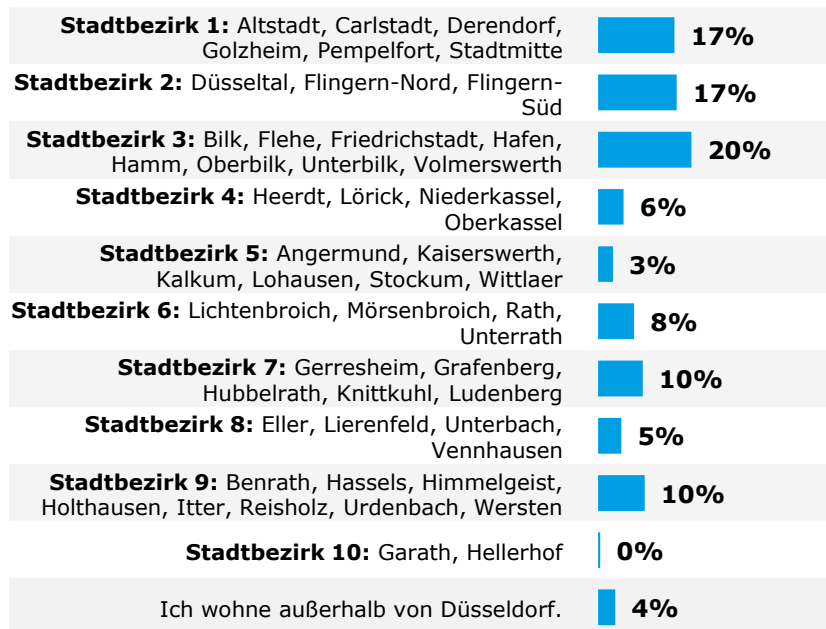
| | |
|---|---|
| **Stadtbezirk 1:** Altstadt, Carlstadt, Derendorf, Golzheim, Pempelfort, Stadtmitte | **17%** |
| **Stadtbezirk 2:** Düsseltal, Flingern-Nord, Flingern-Süd | **17%** |
| **Stadtbezirk 3:** Bilk, Flehe, Friedrichstadt, Hafen, Hamm, Oberbilk, Unterbilk, Volmerswerth | **20%** |
| **Stadtbezirk 4:** Heerdt, Lörick, Niederkassel, Oberkassel | **6%** |
| **Stadtbezirk 5:** Angermund, Kaiserswerth, Kalkum, Lohausen, Stockum, Wittlaer | **3%** |
| **Stadtbezirk 6:** Lichtenbroich, Mörsenbroich, Rath, Unterrath | **8%** |
| **Stadtbezirk 7:** Gerresheim, Grafenberg, Hubbelrath, Knittkuhl, Ludenberg | **10%** |
| **Stadtbezirk 8:** Eller, Lierenfeld, Unterbach, Vennhausen | **5%** |
| **Stadtbezirk 9:** Benrath, Hassels, Himmelgeist, Holthausen, Itter, Reisholz, Urdenbach, Wersten | **10%** |
| **Stadtbezirk 10:** Garath, Hellerhof | **0%** |
| Ich wohne außerhalb von Düsseldorf. | **4%** |